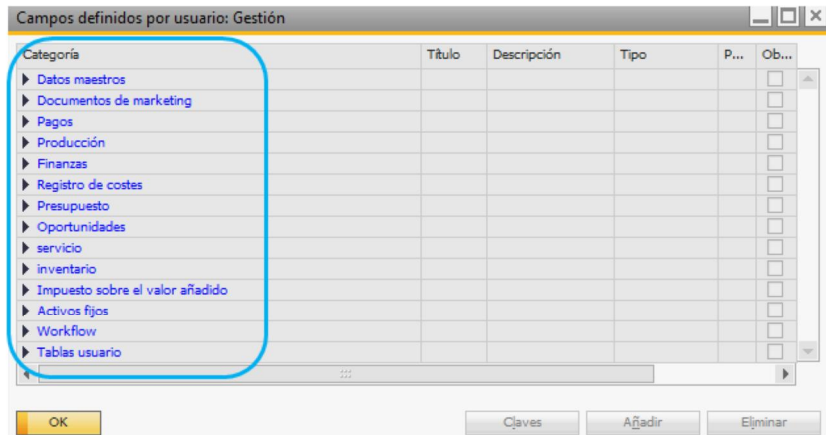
Campos definidos por usuario: Gestión

| Categoría | Título | Descripción | Tipo | P... | Ob... |
|---|---|---|---|---|---|
| Datos maestros | | | | | |
| Documentos de marketing | | | | | |
| Pagos | | | | | |
| Producción | | | | | |
| Finanzas | | | | | |
| Registro de costes | | | | | |
| Presupuesto | | | | | |
| Oportunidades | | | | | |
| servicio | | | | | |
| inventario | | | | | |
| Impuesto sobre el valor añadido | | | | | |
| Activos fijos | | | | | |
| Workflow | | | | | |
| Tablas usuario | | | | | |

OK

Claves

Añadir

Eliminar